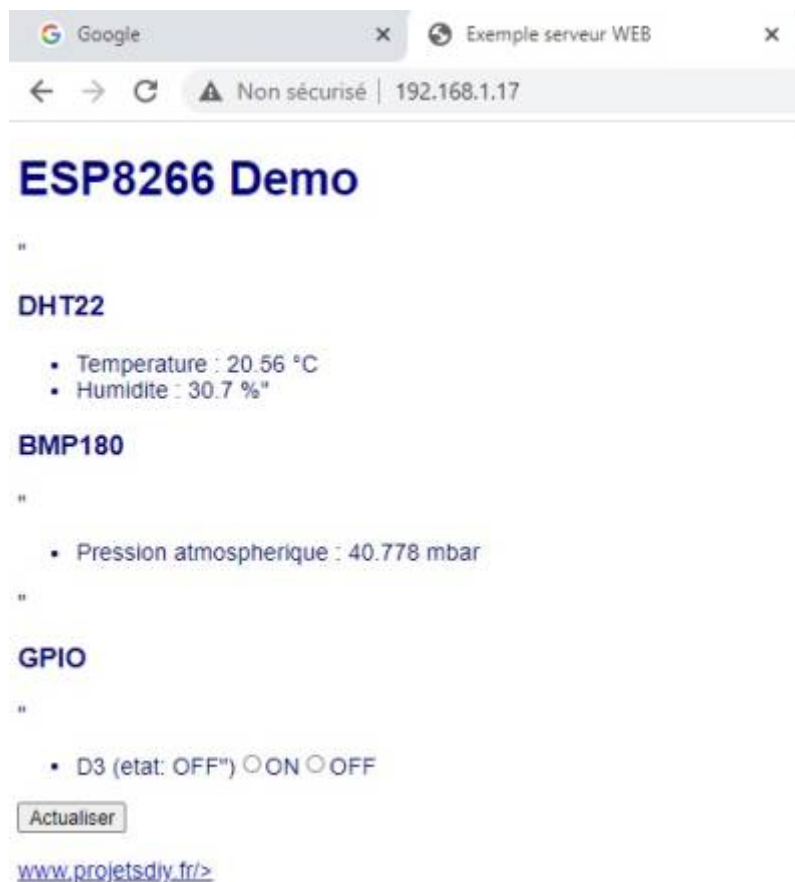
Google ×
Exemple serveur WEB ×

Non sécurisé | 192.168.1.17

# ESP8266 Demo

"

## DHT22

- Temperature : 20.56 °C
- Humidite : 30.7 %"

## BMP180

"

- Pression atmospherique : 40.778 mbar

"

## GPIO

"

- D3 (etat: OFF") ON OFF

Actualiser

www.projetsdiy.fr/>